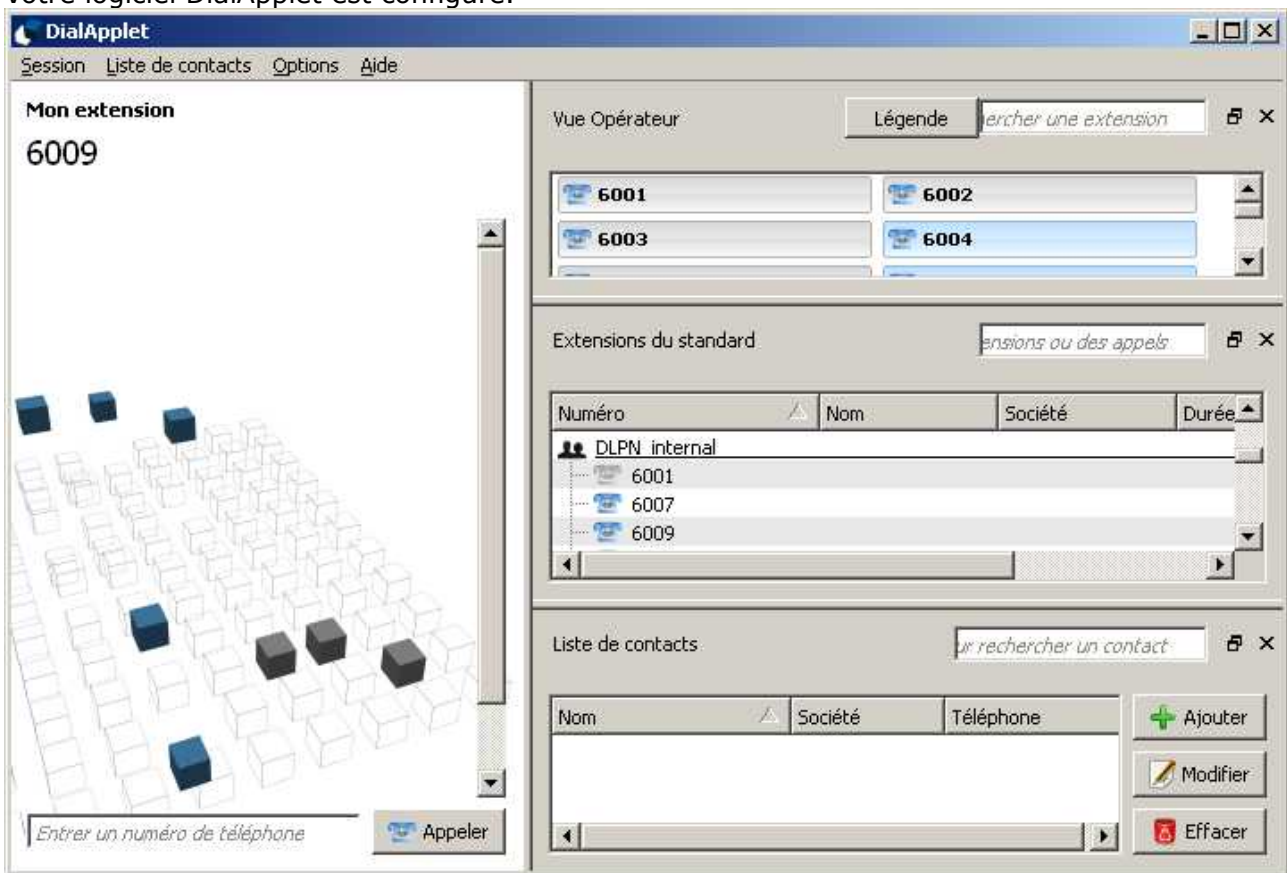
Votre logiciel DialApplet est configuré.

DialApplet

Session Liste de contacts Options Aide

Mon extension
6009

Vue Opérateur
Légende
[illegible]ercher une extension

6001
6002
6003
6004

Extensions du standard
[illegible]ensions ou des appels

| Numéro | Nom | Société | Durée |
|---|---|---|---|
| DLPN_internal | | | |
| 6001 | | | |
| 6007 | | | |
| 6009 | | | |

Liste de contacts
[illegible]r rechercher un contact

| Nom | Société | Téléphone |
|---|---|---|

Ajouter
Modifier
Effacer

Entrer un numéro de téléphone
Appeler